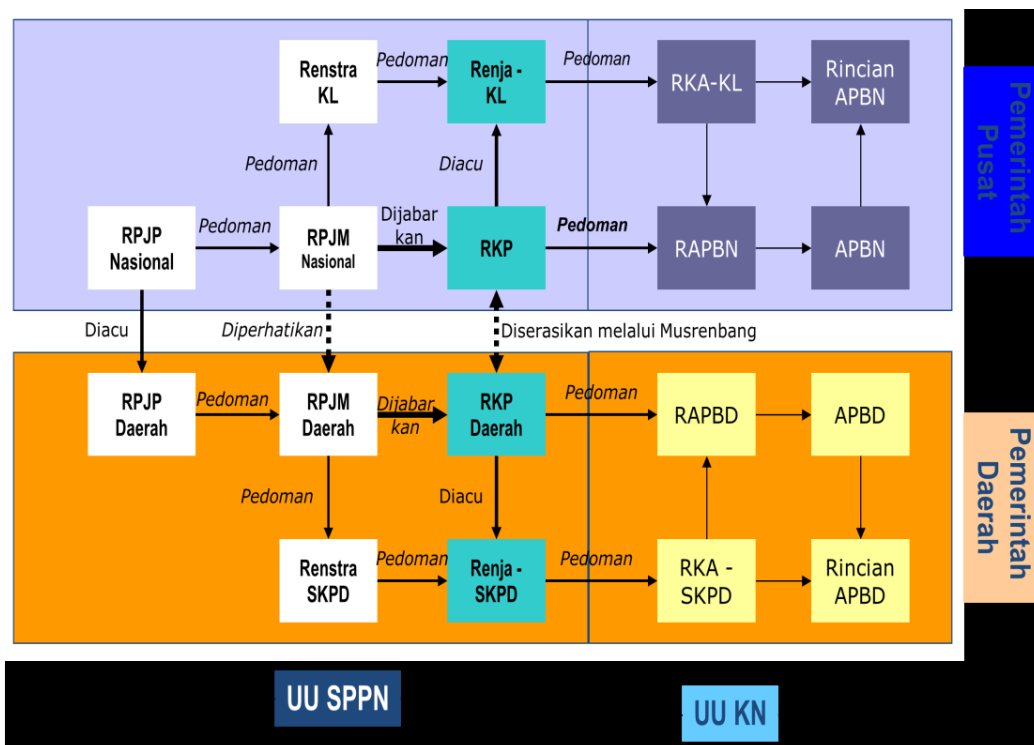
Renstra KL

Pedoman

Renja - KL

Pedoman

RKA-KL

Rincian APBN

Pemerintah Pusat

Pedoman

Diacu

RPJP Nasional

Pedoman

RPJM Nasional

Dijabarkan

RKP

Pedoman

RAPBN

APBN

Diacu

Diperhatikan

Diserasikan melalui Musrenbang

RPJP Daerah

Pedoman

RPJM Daerah

Dijabarkan

RKP Daerah

Pedoman

RAPBD

APBD

Pemerintah Daerah

Pedoman

Diacu

Renstra SKPD

Pedoman

Renja - SKPD

Pedoman

RKA - SKPD

Rincian APBD

UU SPPN

UU KN